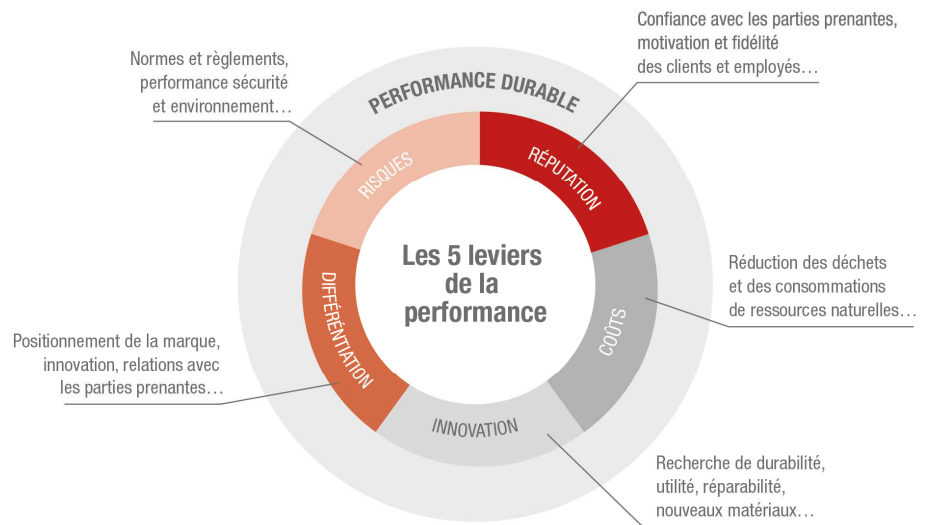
Confiance avec les parties prenantes, motivation et fidélité des clients et employés…

Normes et règlements, performance sécurité et environnement…

PERFORMANCE DURABLE

RISQUES

RÉPUTATION

Les 5 leviers de la performance

DIFFÉRENTIATION

COÛTS

Réduction des déchets et des consommations de ressources naturelles…

Positionnement de la marque, innovation, relations avec les parties prenantes…

INNOVATION

Recherche de durabilité, utilité, réparabilité, nouveaux matériaux…